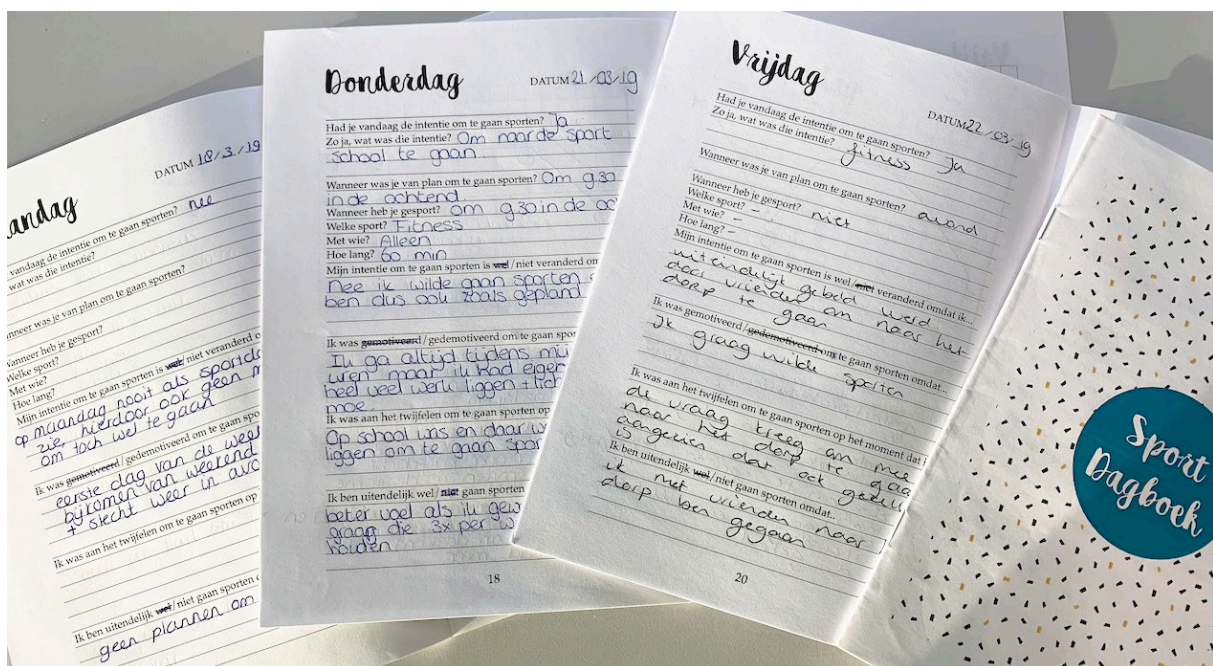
andag

DATUM 18/3/19

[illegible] de intentie om te gaan sporten? nee
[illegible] wat was die intentie?

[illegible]anneer was je van plan om te gaan sporten?

Wanneer heb je gesport?
Welke sport?
Met wie?
Hoe lang?
Mijn intentie om te gaan sporten is wel/niet veranderd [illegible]
op maandag nooit als sporto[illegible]
zie hierdoor ook geen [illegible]
om toch wel te gaan

Ik was gemotiveerd/gedemotiveerd om te gaan sp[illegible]
eerste dag van de week
bijkomen van weekend
+ slecht weer in av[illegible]

Ik was aan het twijfelen om te gaan sporten op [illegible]

Ik ben uiteindelijk wel/niet gaan sporten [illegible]
geen plannen om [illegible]

Donderdag

DATUM 21/03/19

Had je vandaag de intentie om te gaan sporten? Ja
Zo ja, wat was die intentie? Om naar de sport school te gaan

Wanneer was je van plan om te gaan sporten? Om 9.30 in de ochtend
Wanneer heb je gesport? Om 9.30 in de oc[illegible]
Welke sport? Fitness
Met wie? Alleen
Hoe lang? 60 min
Mijn intentie om te gaan sporten is wel/niet veranderd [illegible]
Nee ik wilde gaan sporten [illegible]
ben dus ook zoals gepland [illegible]

Ik was gemotiveerd/gedemotiveerd om te gaan spo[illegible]
Ik ga altijd tijdens m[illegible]
uren maar ik had eigen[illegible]
heel veel werk liggen + lich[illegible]
moe

Ik was aan het twijfelen om te gaan sporten op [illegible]
Op school was en daar w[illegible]
liggen om te gaan spor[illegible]

Ik ben uiteindelijk wel/niet gaan sporten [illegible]
beter voel als ik gew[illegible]
graag die 3x per w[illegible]
houden

18

Vrijdag

DATUM 22/03/19

Had je vandaag de intentie om te gaan sporten? Ja
Zo ja, wat was die intentie? fitness

Wanneer was je van plan om te gaan sporten? avond
Wanneer heb je gesport? niet
Welke sport? –
Met wie? –
Hoe lang? –
Mijn intentie om te gaan sporten is wel/niet veranderd omdat ik...
uiteindelijk gebeld werd door vrienden om naar het dorp te gaan

Ik was gemotiveerd/gedemotiveerd om te gaan sporten omdat..
Ik graag wilde sporten

Ik was aan het twijfelen om te gaan sporten op het moment dat i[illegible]
de vraag kreeg om me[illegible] naar het dorp te ga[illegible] aangeven dat ook gez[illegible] is

Ik ben uiteindelijk wel/niet gaan sporten omdat..
ik met vrienden naar dorp ben gegaan

20

Sport Dagboek